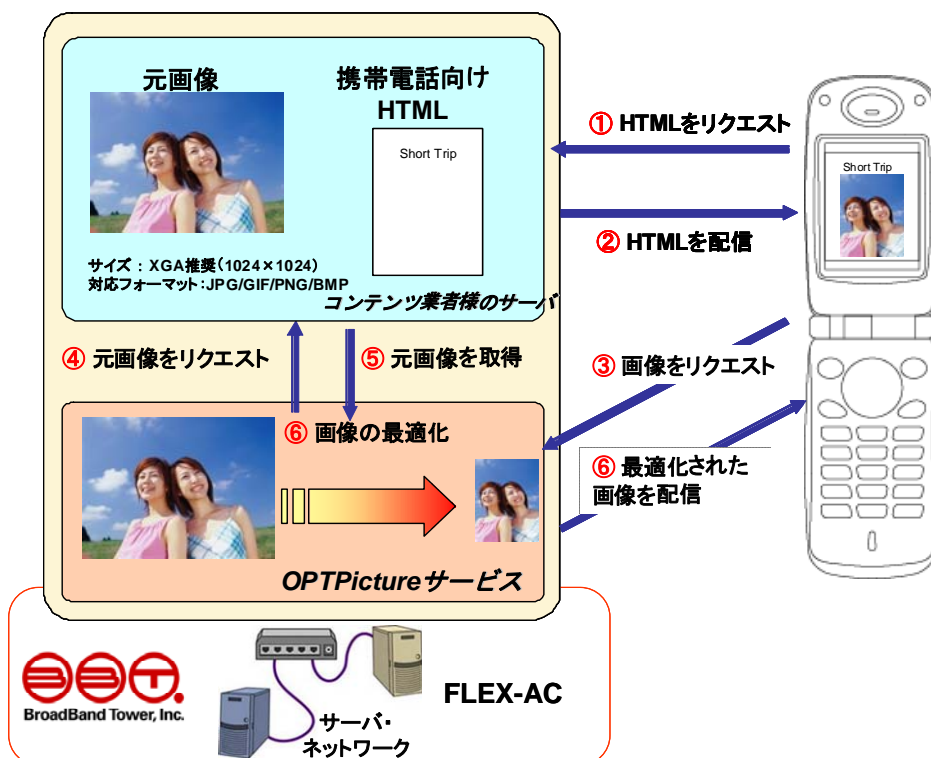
元画像

携帯電話向け HTML

Short Trip

サイズ：XGA推奨（1024×1024）
対応フォーマット：JPG/GIF/PNG/BMP

コンテンツ業者様のサーバ

① HTMLをリクエスト

Short Trip

② HTMLを配信

④ 元画像をリクエスト

⑤ 元画像を取得

③ 画像をリクエスト

⑥ 画像の最適化

⑥ 最適化された画像を配信

OPTPictureサービス

BroadBand Tower, Inc.

サーバ・ネットワーク

FLEX-AC